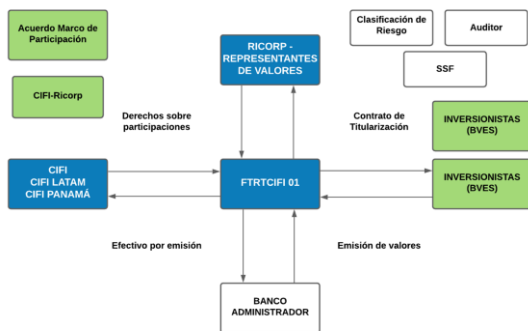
Acuerdo Marco de Participación

CIFI-Ricorp

RICORP - REPRESENTANTES DE VALORES

Clasificación de Riesgo

Auditor

SSF

Derechos sobre participaciones

Contrato de Titularización

INVERSIONISTAS (BVES)

CIFI
CIFI LATAM
CIFI PANAMÁ

FTRTCIFI 01

INVERSIONISTAS (BVES)

Efectivo por emisión

Emisión de valores

BANCO ADMINISTRADOR